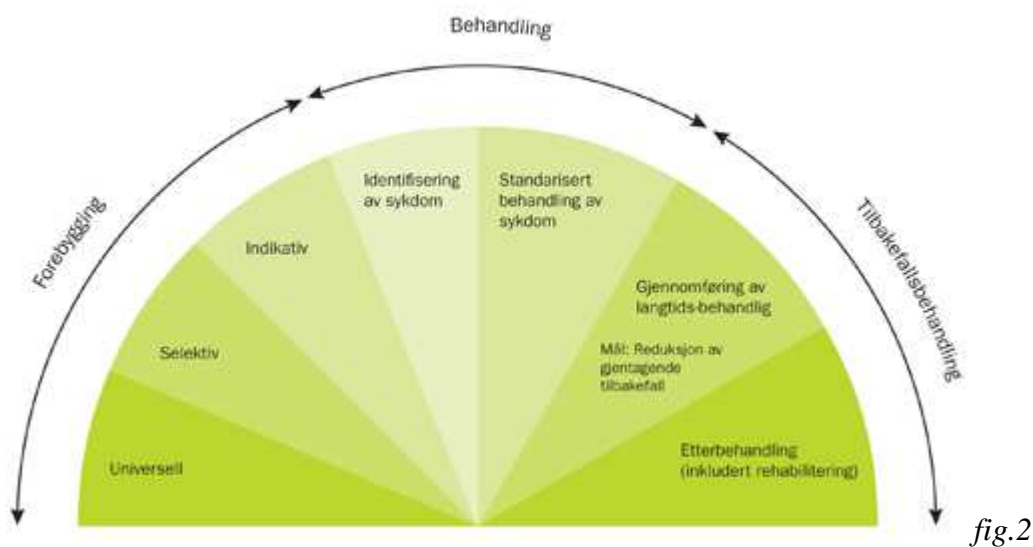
Behandling

Forebygging

Tilbakefallsbehandling

Identifisering av sykdom

Standarisert behandling av sykdom

Indikativ

Gjennomføring av langtids-behandlig

Selektiv

Mål: Reduksjon av gjentagende tilbakefall

Universell

Etterbehandling (inkludert rehabilitering)

fig.2